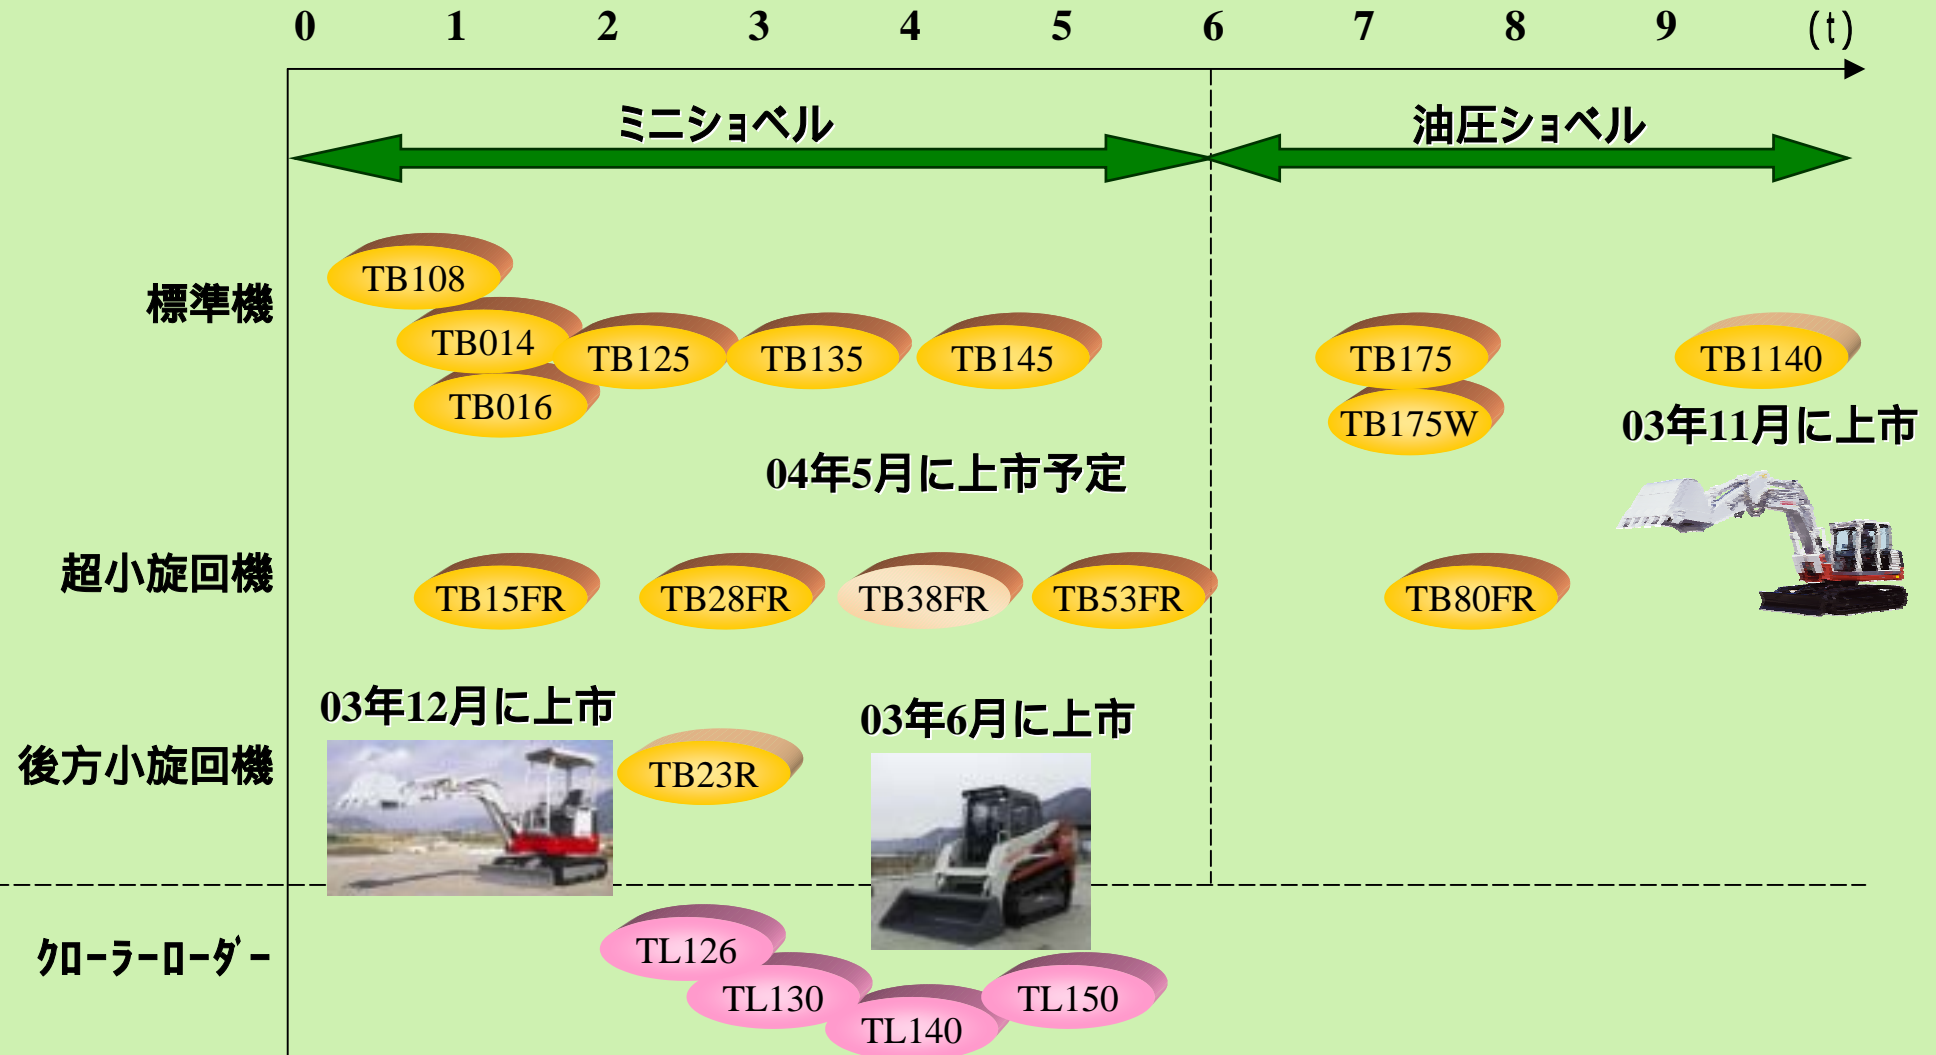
0 1 2 3 4 5 6 7 8 9 (t)

ミニショベル

油圧ショベル

標準機

TB108

TB014

TB016

TB125

TB135

TB145

TB175

TB175W

TB1140

03年11月に上市

04年5月に上市予定

超小旋回機

TB15FR

TB28FR

TB38FR

TB53FR

TB80FR

03年12月に上市

03年6月に上市

後方小旋回機

TB23R

クローラーローダー

TL126

TL130

TL140

TL150